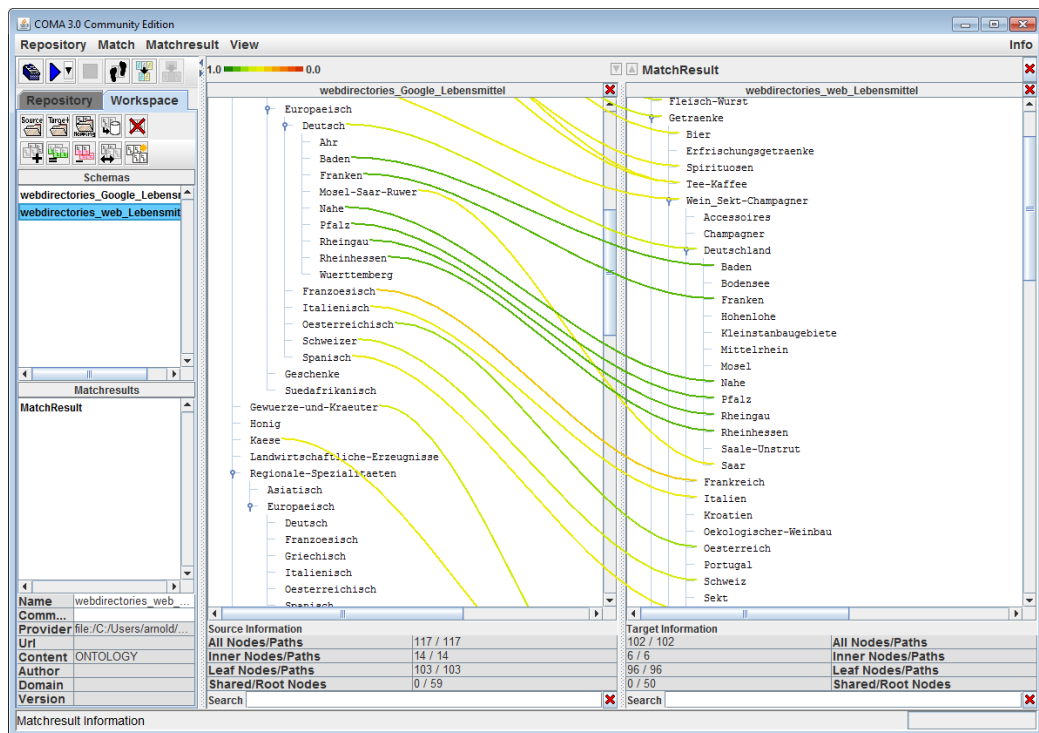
COMA 3.0 Community Edition

Repository Match Matchresult View Info

1.0 0.0

MatchResult

Repository Workspace

Source Target

Schemas
webdirectories_Google_Lebensm
webdirectories_web_Lebensmit

Matchresults
MatchResult

| Name | webdirectories_web_... |
|---|---|
| Comm... | |
| Provider | file:/C:/Users/arnold/... |
| Url | |
| Content | ONTOLOGY |
| Author | |
| Domain | |
| Version | |

webdirectories_Google_Lebensmittel

Europaeisch
Deutsch
Ahr
Baden
Franken
Mosel-Saar-Ruwer
Nahe
Pfalz
Rheingau
Rheinhessen
Wuerttemberg
Franzoesisch
Italienisch
Oesterreichisch
Schweizer
Spanisch
Geschenke
Suedafrikanisch
Gewuerze-und-Kraeuter
Honig
Kaese
Landwirtschaftliche-Erzeugnisse
Regionale-Spezialitaeten
Asiatisch
Europaeisch
Deutsch
Franzoesisch
Griechisch
Italienisch
Oesterreichisch
Spanisch

webdirectories_web_Lebensmittel

Fleisch-Wurst
Getraenke
Bier
Erfrischungsgetraenke
Spirituosen
Tee-Kaffee
Wein_Sekt-Champagner
Accessoires
Champagner
Deutschland
Baden
Bodensee
Franken
Hohenlohe
Kleinstanbaugebiete
Mittelrhein
Mosel
Nahe
Pfalz
Rheingau
Rheinhessen
Saale-Unstrut
Saar
Frankreich
Italien
Kroatien
Oekologischer-Weinbau
Oesterreich
Portugal
Schweiz
Sekt

Source Information
| All Nodes/Paths | 117 / 117 |
|---|---|
| Inner Nodes/Paths | 14 / 14 |
| Leaf Nodes/Paths | 103 / 103 |
| Shared/Root Nodes | 0 / 59 |

Search

Target Information
| 102 / 102 | All Nodes/Paths |
|---|---|
| 6 / 6 | Inner Nodes/Paths |
| 96 / 96 | Leaf Nodes/Paths |
| 0 / 50 | Shared/Root Nodes |

Search

Matchresult Information